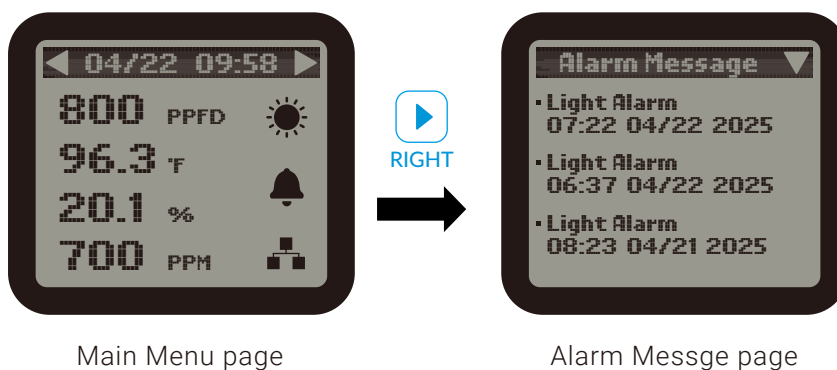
04/22 09:58

800 PPFD

96.3 °F

20.1 %

700 PPM

RIGHT

Alarm Message

• Light Alarm 07:22 04/22 2025

• Light Alarm 06:37 04/22 2025

• Light Alarm 08:23 04/21 2025

Main Menu page

Alarm Messge page